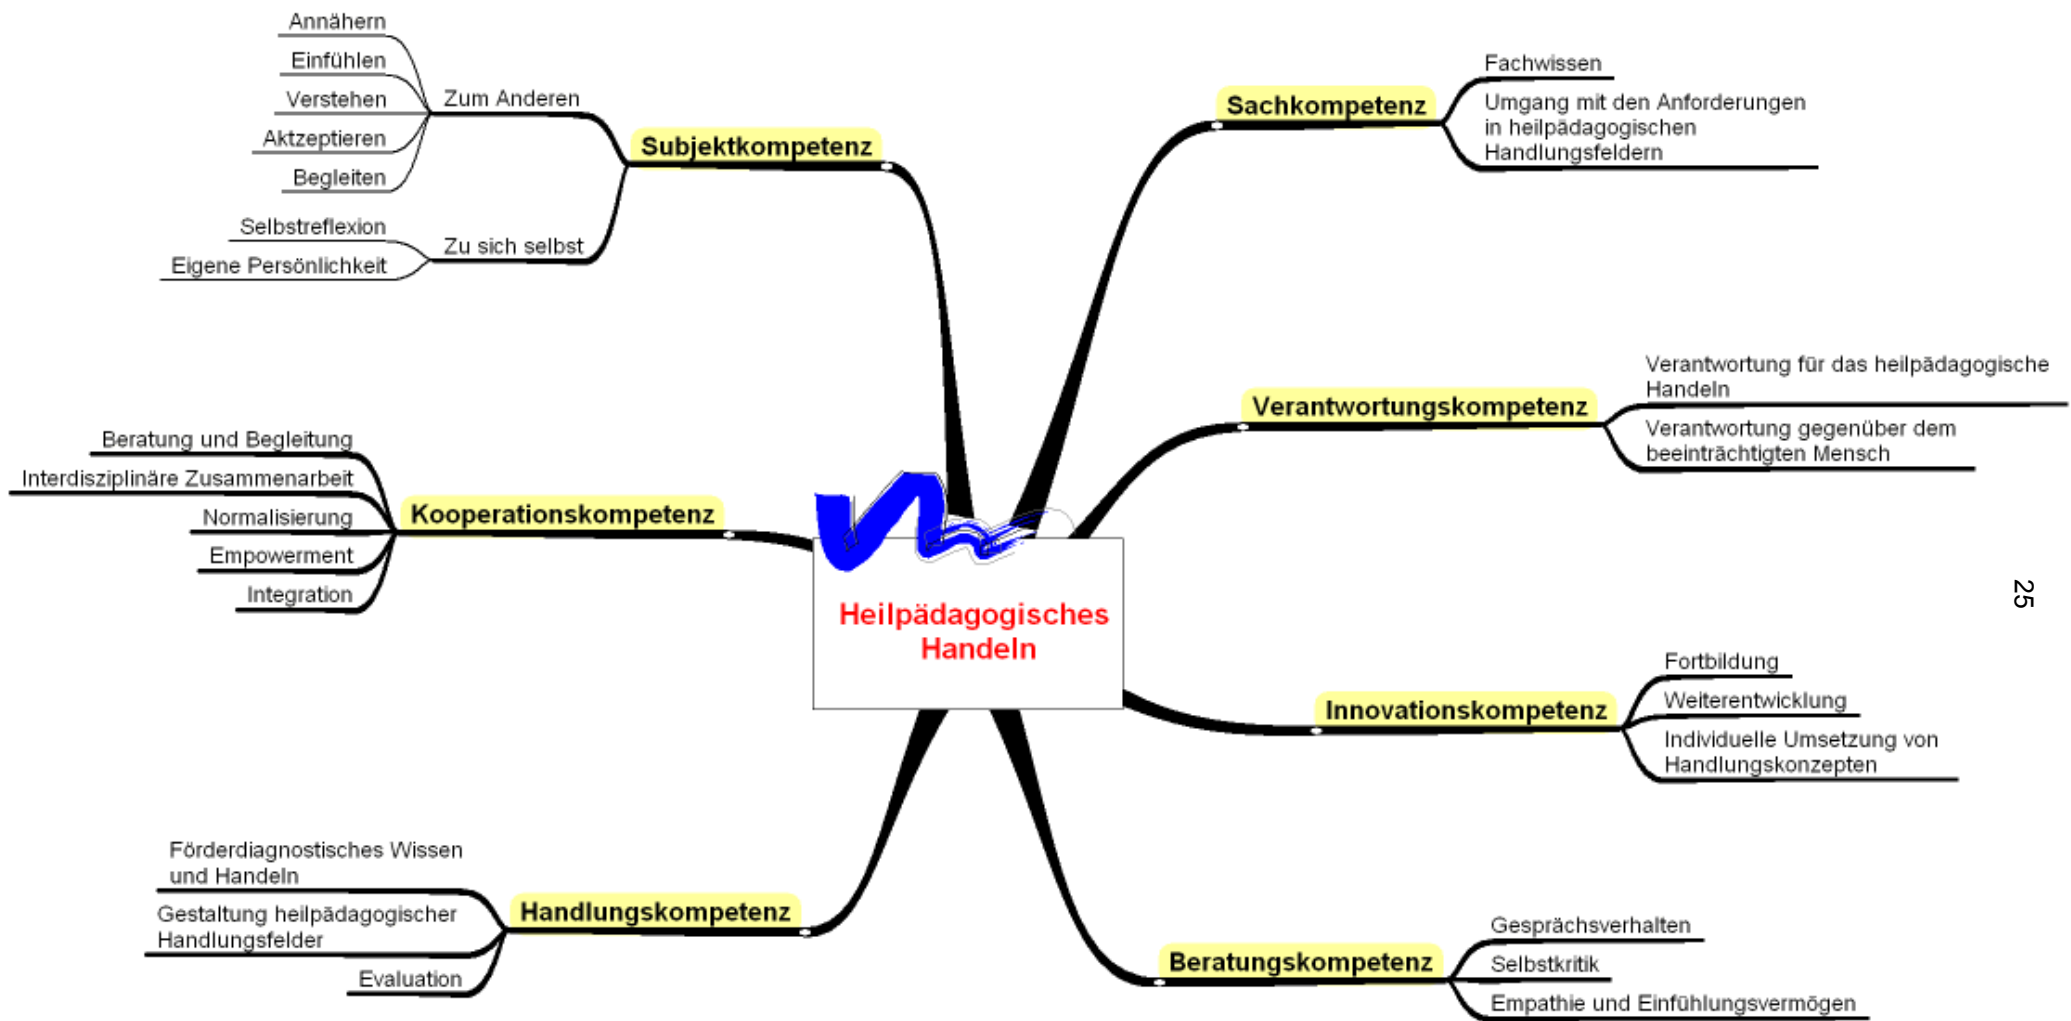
Heilpädagogisches Handeln

Subjektkompetenz
Zum Anderen
Annähern
Einfühlen
Verstehen
Aktzeptieren
Begleiten
Zu sich selbst
Selbstreflexion
Eigene Persönlichkeit

Sachkompetenz
Fachwissen
Umgang mit den Anforderungen in heilpädagogischen Handlungsfeldern

Verantwortungskompetenz
Verantwortung für das heilpädagogische Handeln
Verantwortung gegenüber dem beeinträchtigten Mensch

Kooperationskompetenz
Beratung und Begleitung
Interdisziplinäre Zusammenarbeit
Normalisierung
Empowerment
Integration

Innovationskompetenz
Fortbildung
Weiterentwicklung
Individuelle Umsetzung von Handlungskonzepten

Handlungskompetenz
Förderdiagnostisches Wissen und Handeln
Gestaltung heilpädagogischer Handlungsfelder
Evaluation

Beratungskompetenz
Gesprächsverhalten
Selbstkritik
Empathie und Einfühlungsvermögen

25